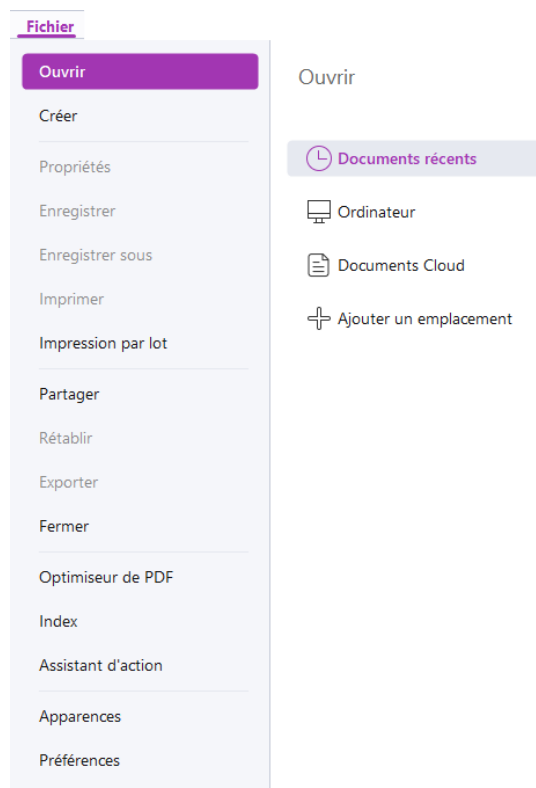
Fichier

Ouvrir
Créer
Propriétés
Enregistrer
Enregistrer sous
Imprimer
Impression par lot
Partager
Rétablir
Exporter
Fermer
Optimiseur de PDF
Index
Assistant d'action
Apparences
Préférences

Ouvrir

Documents récents
Ordinateur
Documents Cloud
Ajouter un emplacement